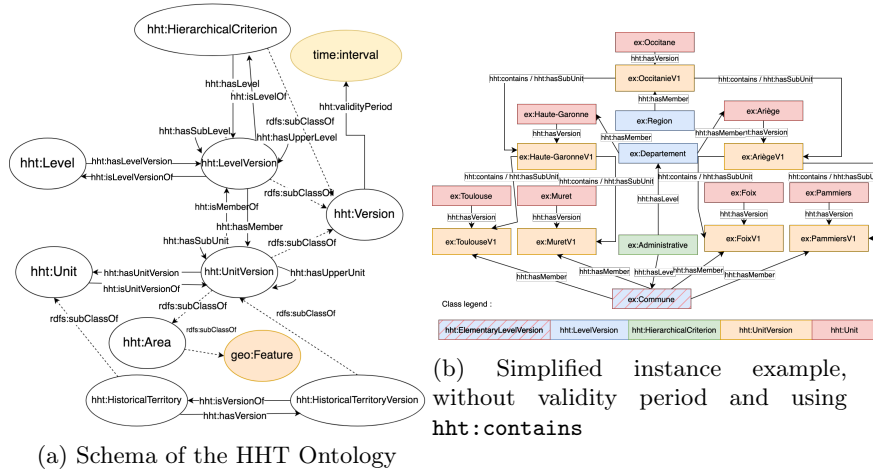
hht:HierarchicalCriterion
time:interval
hht:hasLevel
hht:isLevelOf
hht:validityPeriod
rdfs:subClassOf
hht:hasSubLevel
hht:hasUpperLevel
hht:Level
hht:hasLevelVersion
hht:isLevelVersionOf
hht:LevelVersion
rdfs:subClassOf
hht:isMemberOf
hht:Version
hht:hasMember
hht:hasSubUnit
rdfs:subClassOf
hht:Unit
hht:hasUnitVersion
hht:isUnitVersionOf
hht:UnitVersion
hht:hasUpperUnit
rdfs:subClassOf
rdfs:subClassOf
rdfs:subClassOf
hht:Area
rdfs:subClassOf
geo:Feature
hht:HistoricalTerritory
hht:isVersionOf
hht:hasVersion
hht:HistoricalTerritoryVersion

(a) Schema of the HHT Ontology

ex:Occitane
hht:hasVersion
hht:contains / hht:hasSubUnit
ex:OccitanieV1
hht:contains / hht:hasSubUnit
hht:hasMember
ex:Haute-Garonne
ex:Region
ex:Ariège
hht:hasVersion
hht:hasMember
hht:hasMember
hht:hasVersion
ex:Haute-GaronneV1
ex:Departement
ex:AriègeV1
hht:contains / hht:hasSubUnit
hht:contains / hht:hasSubUnit
hht:contains / hht:hasSubUnit
hht:contains / hht:hasSubUnit
ex:Toulouse
ex:Muret
hht:hasLevel
ex:Foix
ex:Pammiers
hht:hasVersion
hht:hasVersion
hht:hasVersion
hht:hasVersion
ex:ToulouseV1
ex:MuretV1
ex:Administrative
ex:FoixV1
ex:PammiersV1
hht:hasMember
hht:hasMember
hht:hasLevel
hht:hasMember
hht:hasMember
ex:Commune
Class legend :
hht:ElementaryLevelVersion
hht:LevelVersion
hht:HierarchicalCriterion
hht:UnitVersion
hht:Unit

(b) Simplified instance example, without validity period and using hht:contains